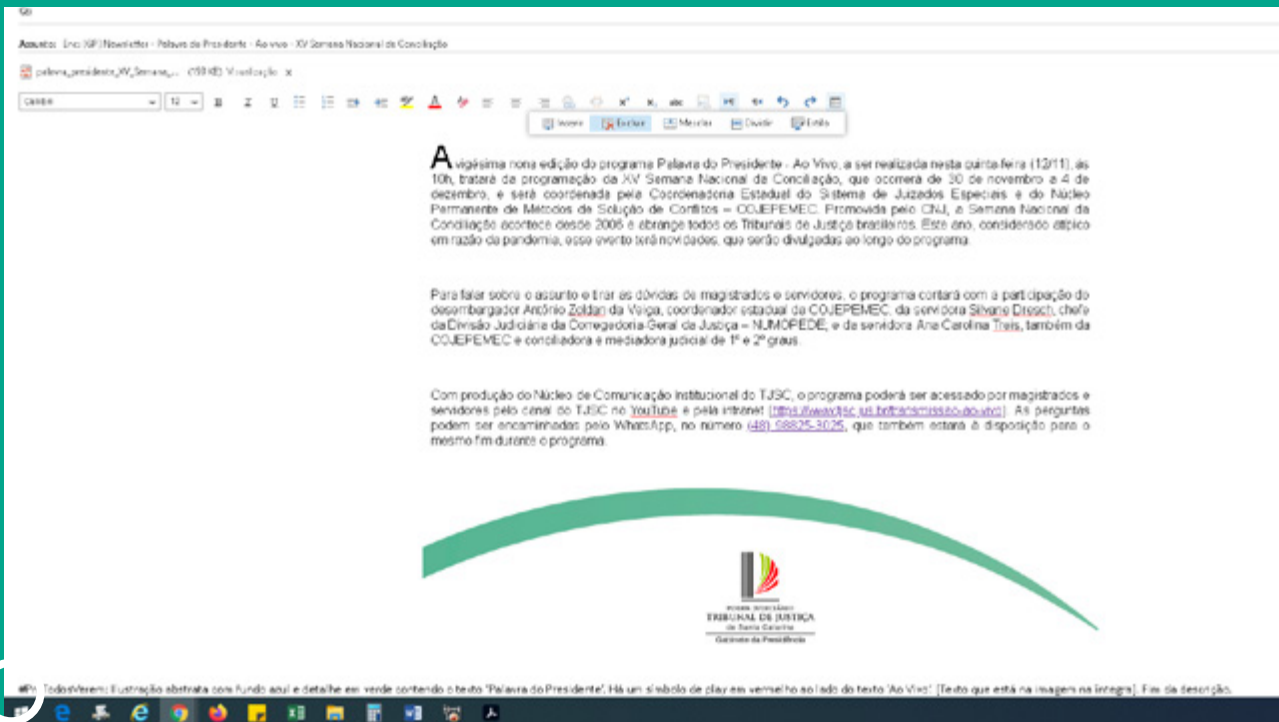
Assunto: Enc: [GP] Newsletter - Palavra do Presidente - Ao vivo - XV Semana Nacional de Conciliação

palavra_presidente_XV_Semana_... (159 KB) Visualização ×

Calibri 12 B I U

Inserir Excluir Mesclar Dividir Estilo

A vigésima nona edição do programa Palavra do Presidente - Ao Vivo, a ser realizada nesta quinta-feira (12/11), às 10h, tratará da programação da XV Semana Nacional da Conciliação, que ocorrerá de 30 de novembro a 4 de dezembro, e será coordenada pela Coordenadoria Estadual do Sistema de Juizados Especiais e do Núcleo Permanente de Métodos de Solução de Conflitos – COJEPEMEC. Promovida pelo CNJ, a Semana Nacional da Conciliação acontece desde 2006 e abrange todos os Tribunais de Justiça brasileiros. Este ano, considerado atípico em razão da pandemia, esse evento terá novidades, que serão divulgadas ao longo do programa.

Para falar sobre o assunto e tirar as dúvidas de magistrados e servidores, o programa contará com a participação do desembargador Antônio Zoldan da Veiga, coordenador estadual da COJEPEMEC, da servidora Silvane Dresch, chefe da Divisão Judiciária da Corregedoria-Geral da Justiça – NUMOPEDE, e da servidora Ana Carolina Treis, também da COJEPEMEC e conciliadora e mediadora judicial de 1º e 2º graus.

Com produção do Núcleo de Comunicação Institucional do TJSC, o programa poderá ser acessado por magistrados e servidores pelo canal do TJSC no YouTube e pela intranet (https://www.tjsc.jus.br/transmissao-ao-vivo). As perguntas podem ser encaminhadas pelo WhatsApp, no número (48) 98825-3025, que também estará à disposição para o mesmo fim durante o programa.

PODER JUDICIÁRIO
TRIBUNAL DE JUSTIÇA
de Santa Catarina
Gabinete da Presidência

#PraTodosVerem: Ilustração abstrata com fundo azul e detalhe em verde contendo o texto 'Palavra do Presidente'. Há um símbolo de play em vermelho ao lado do texto 'Ao Vivo'. [Texto que está na imagem na íntegra]. Fim da descrição.